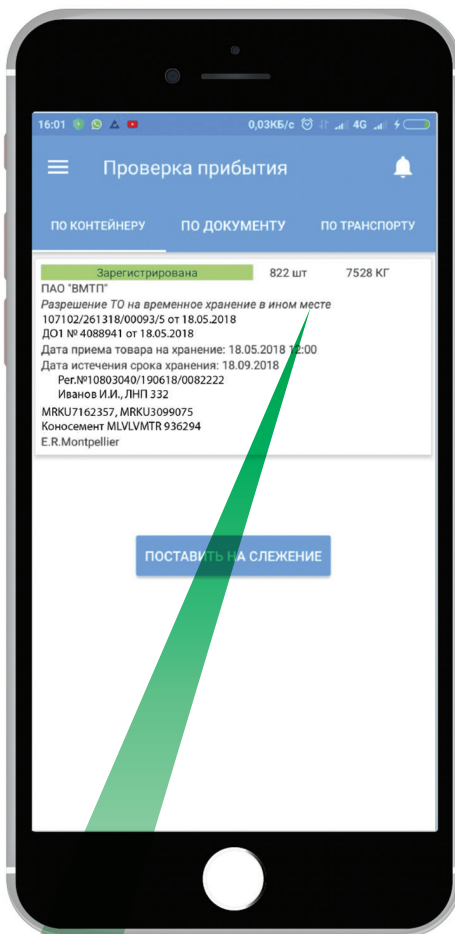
16:01 0,03КБ/с 4G

Проверка прибытия

ПО КОНТЕЙНЕРУ ПО ДОКУМЕНТУ ПО ТРАНСПОРТУ

Зарегистрирована 822 шт 7528 КГ
ПАО "ВМТП"
Разрешение ТО на временное хранение в ином месте
107102/261318/00093/5 от 18.05.2018
ДО1 № 4088941 от 18.05.2018
Дата приема товара на хранение: 18.05.2018 12:00
Дата истечения срока хранения: 18.09.2018
Рег.№10803040/190618/0082222
Иванов И.И., ЛНП 332
MRKU7162357, MRKU3099075
Коносамент MLVLVMTR 936294
E.R.Montpellier

ПОСТАВИТЬ НА СЛЕЖЕНИЕ